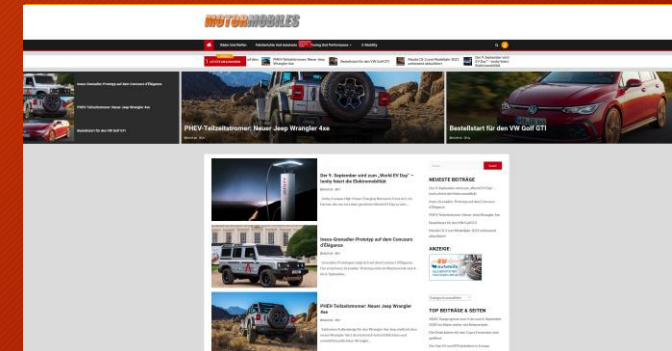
MOTORMOBILES

Ratgeber Fahrtipps Tuning und Performance E-Mobility

PHEV-Teilzeitstromer: Neuer Jeep Wrangler 4xe

Bestellstart für den VW Golf GTI

Ineos Grenadier Prototyp auf dem Concours d'Elegance

PHEV-Teilzeitstromer: Neuer Jeep Wrangler 4xe

Bestellstart für den VW Golf GTI

PHEV-Teilzeitstromer: Neuer Jeep Wrangler 4xe

Bestellstart für den VW Golf GTI

Der 9. September wird zum „World EV Day" – hesby feiert die Elektromobilität

Ineos Grenadier Prototyp auf dem Concours d'Elegance

PHEV-Teilzeitstromer: Neuer Jeep Wrangler 4xe

NEUESTE BEITRÄGE

ANZEIGE:

TOP BEITRÄGE & SEITEN